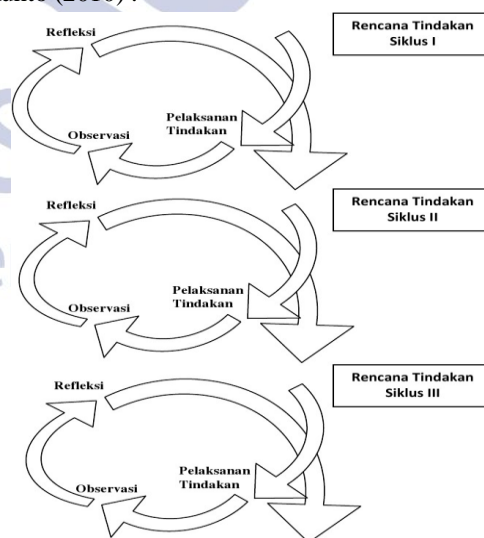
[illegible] (2010) :

Rencana Tindakan Siklus I

Refleksi

Pelaksanan Tindakan

Observasi

Rencana Tindakan Siklus II

Refleksi

Pelaksanan Tindakan

Observasi

Rencana Tindakan Siklus III

Refleksi

Pelaksanan Tindakan

Observasi